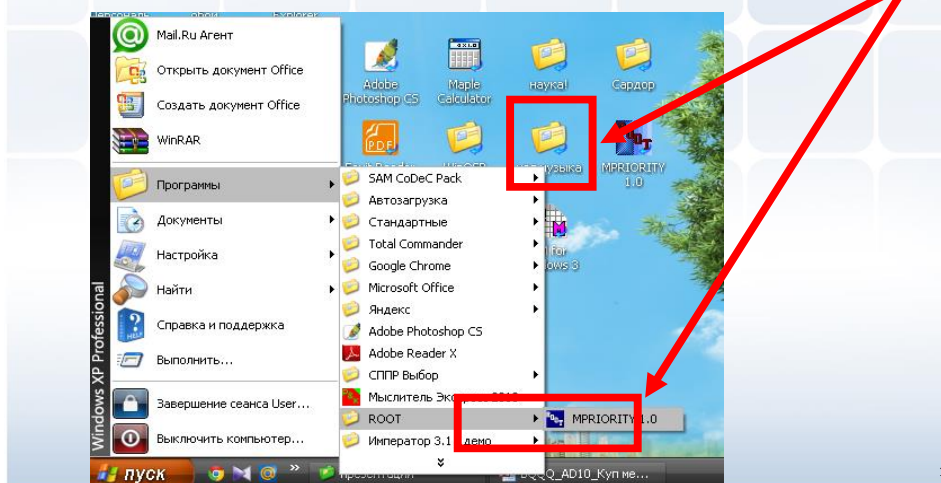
Mail.Ru Агент
Открыть документ Office
Создать документ Office
WinRAR
Программы
Документы
Настройка
Найти
Справка и поддержка
Выполнить...
Завершение сеанса User...
Выключить компьютер...
Windows XP Professional

SAM CoDeC Pack
Автозагрузка
Стандартные
Total Commander
Google Chrome
Microsoft Office
Яндекс
Adobe Photoshop CS
Adobe Reader X
СППР Выбор
Мыслитель Экс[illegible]
ROOT
Император 3.1 демо

MPRIORITY 1.0

Adobe Photoshop CS
Maple Calculator
наука!
Сардор
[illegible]узыка
MPRIORITY 1.0

пуск
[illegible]
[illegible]_AD10_Куп ме...